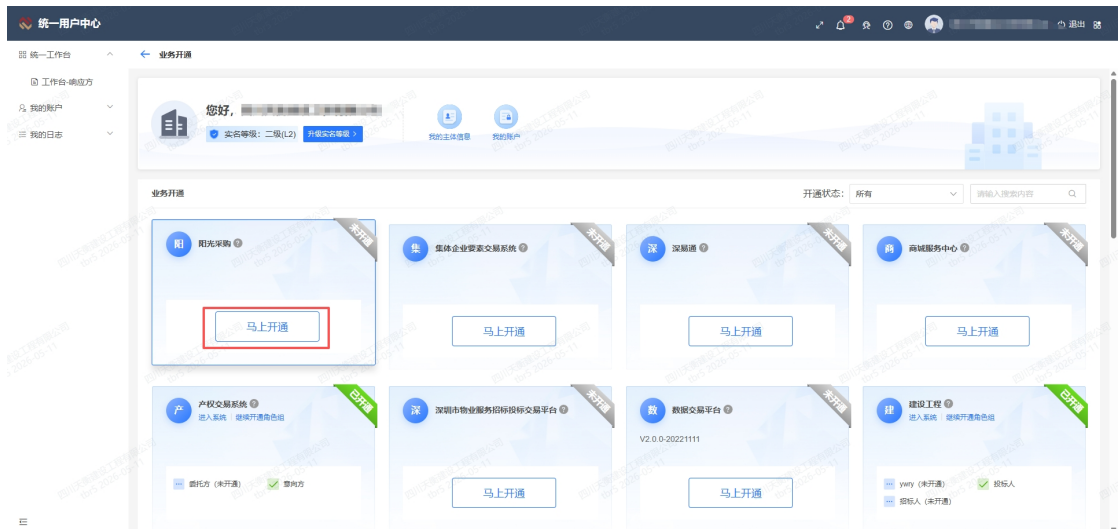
统一用户中心

退出

统一工作台

工作台-响应方

我的账户

我的日志

← 业务开通

您好,

实名等级：二级(L2) 升级实名等级 >

我的主体信息 我的账户

业务开通

开通状态： 所有 请输入搜索内容

阳 阳光采购 未开通
马上开通

集 集体企业要素交易系统 未开通
马上开通

深 深易通 未开通
马上开通

商 商城服务中心 未开通
马上开通

产 产权交易系统 已开通
进入系统 | 继续开通角色组
委托方（未开通） 意向方

深 深圳市物业服务招标投标交易平台 未开通
马上开通

数 数据交易平台 未开通
V2.0.0-20221111
马上开通

建 建设工程 已开通
进入系统 | 继续开通角色组
ywry（未开通） 投标人
招标人（未开通）